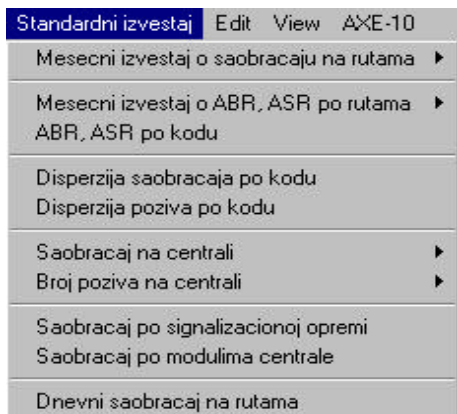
Standardni izvestaj Edit View AXE-10

Mesecni izvestaj o saobracaju na rutama

Mesecni izvestaj o ABR, ASR po rutama
ABR, ASR po kodu

Disperzija saobracaja po kodu
Disperzija poziva po kodu

Saobracaj na centrali
Broj poziva na centrali

Saobracaj po signalizacionoj opremi
Saobracaj po modulima centrale

Dnevni saobracaj na rutama